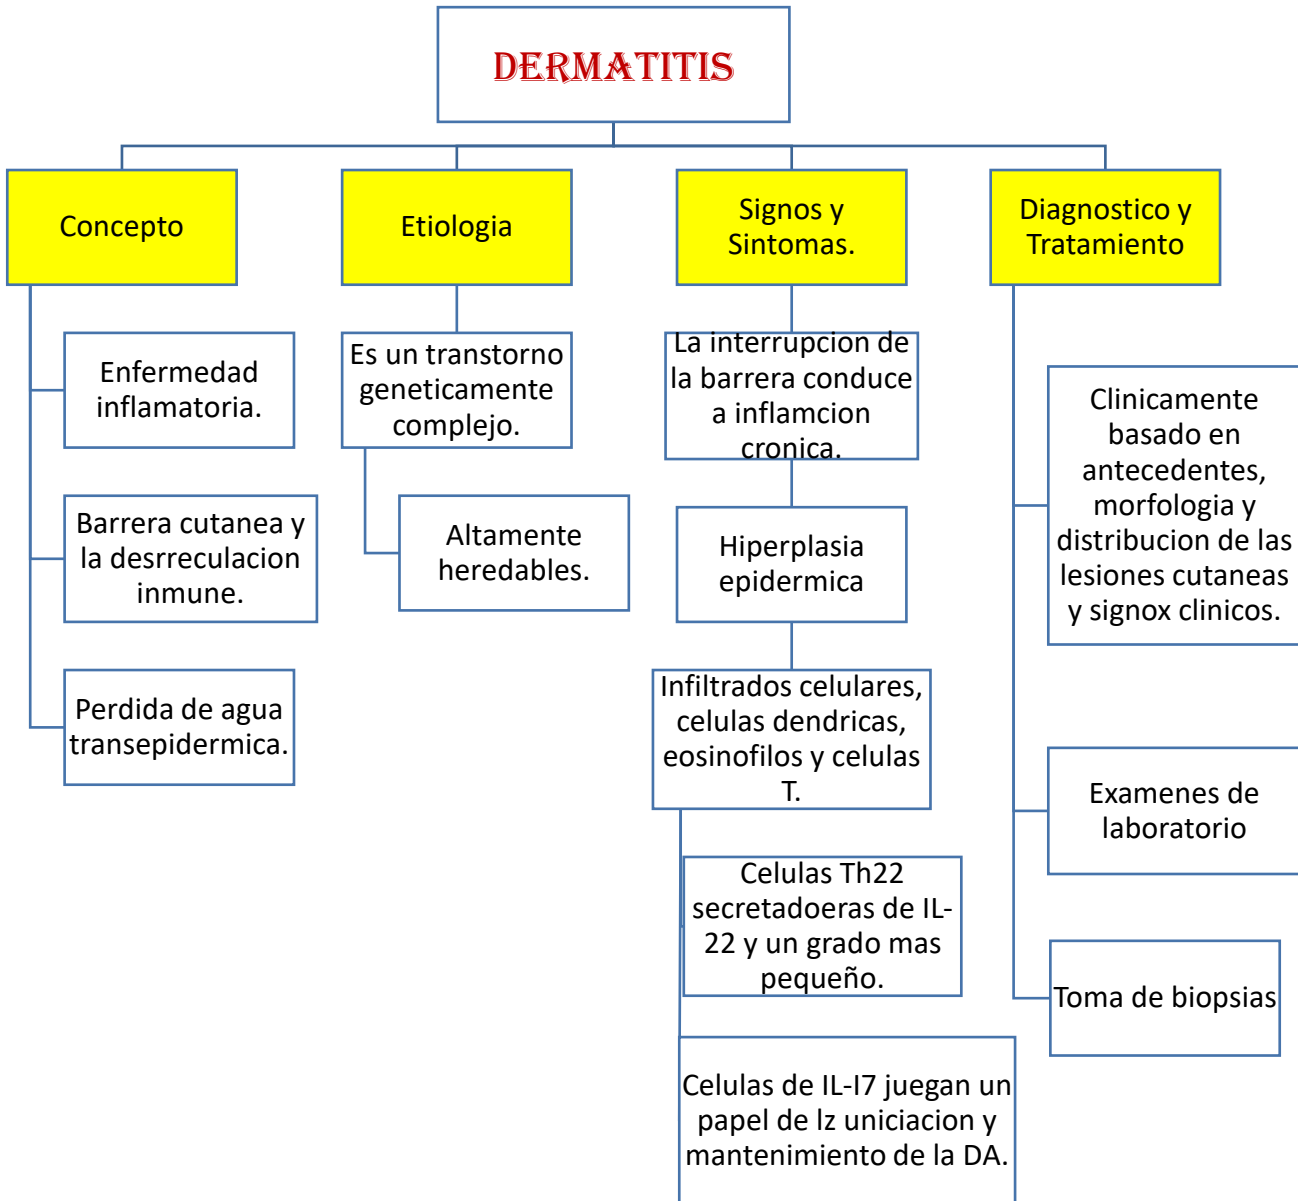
DERMATITIS

Concepto

Enfermedad inflamatoria.

Barrera cutanea y la desrreculacion inmune.

Perdida de agua transepidermica.

Etiologia

Es un transtorno geneticamente complejo.

Altamente heredables.

Signos y Sintomas.

La interrupcion de la barrera conduce a inflamcion cronica.

Hiperplasia epidermica

Infiltrados celulares, celulas dendricas, eosinofilos y celulas T.

Celulas Th22 secretadoeras de IL-22 y un grado mas pequeño.

Celulas de IL-I7 juegan un papel de lz uniciacion y mantenimiento de la DA.

Diagnostico y Tratamiento

Clinicamente basado en antecedentes, morfologia y distribucion de las lesiones cutaneas y signox clinicos.

Examenes de laboratorio

Toma de biopsias